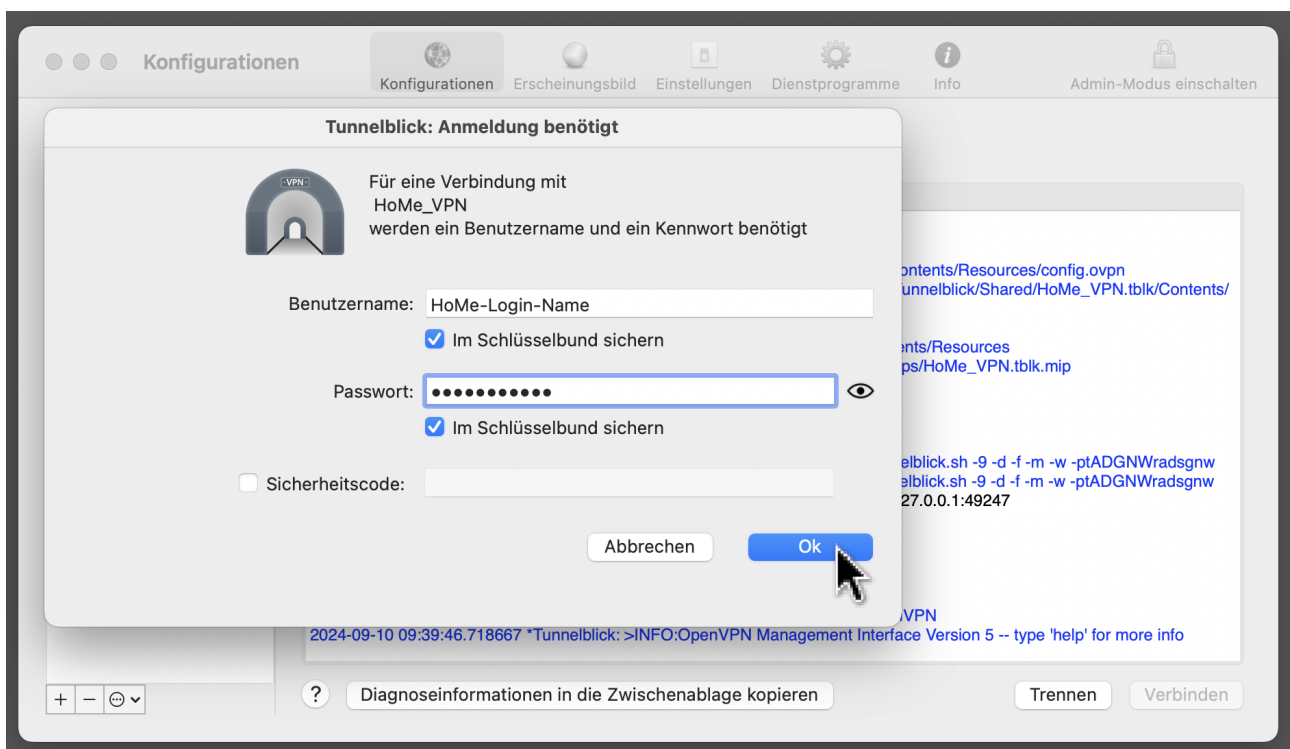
Konfigurationen

Konfigurationen Erscheinungsbild Einstellungen Dienstprogramme Info Admin-Modus einschalten

Tunnelblick: Anmeldung benötigt

VPN

Für eine Verbindung mit
HoMe_VPN
werden ein Benutzername und ein Kennwort benötigt

Benutzername: HoMe-Login-Name

Im Schlüsselbund sichern

Passwort: ●●●●●●●●●●●

Im Schlüsselbund sichern

Sicherheitscode:

Abbrechen Ok

ontents/Resources/config.ovpn
unnelblick/Shared/HoMe_VPN.tblk/Contents/

nts/Resources
ps/HoMe_VPN.tblk.mip

elblick.sh -9 -d -f -m -w -ptADGNWradsgnw
elblick.sh -9 -d -f -m -w -ptADGNWradsgnw
27.0.0.1:49247

VPN
2024-09-10 09:39:46.718667 *Tunnelblick: >INFO:OpenVPN Management Interface Version 5 -- type 'help' for more info

+ − ⊙

?

Diagnoseinformationen in die Zwischenablage kopieren

Trennen Verbinden